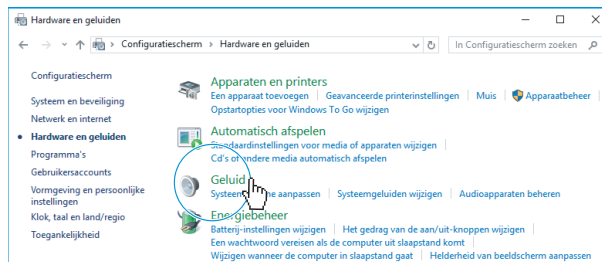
Hardware en geluiden

Configuratiescherm > Hardware en geluiden

In Configuratiescherm zoeken

Configuratiescherm

Systeem en beveiliging

Netwerk en internet

Hardware en geluiden

Programma's

Gebruikersaccounts

Vormgeving en persoonlijke instellingen

Klok, taal en land/regio

Toegankelijkheid

Apparaten en printers

Een apparaat toevoegen | Geavanceerde printerinstellingen | Muis | Apparaatbeheer

Opstartopties voor Windows To Go wijzigen

Automatisch afspelen

Standaardinstellingen voor media of apparaten wijzigen

Cd's of andere media automatisch afspelen

Geluid

Systeem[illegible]e aanpassen | Systeemgeluiden wijzigen | Audioapparaten beheren

Energiebeheer

Batterij-instellingen wijzigen | Het gedrag van de aan/uit-knoppen wijzigen

Een wachtwoord vereisen als de computer uit slaapstand komt

Wijzigen wanneer de computer in slaapstand gaat | Helderheid van beeldscherm aanpassen